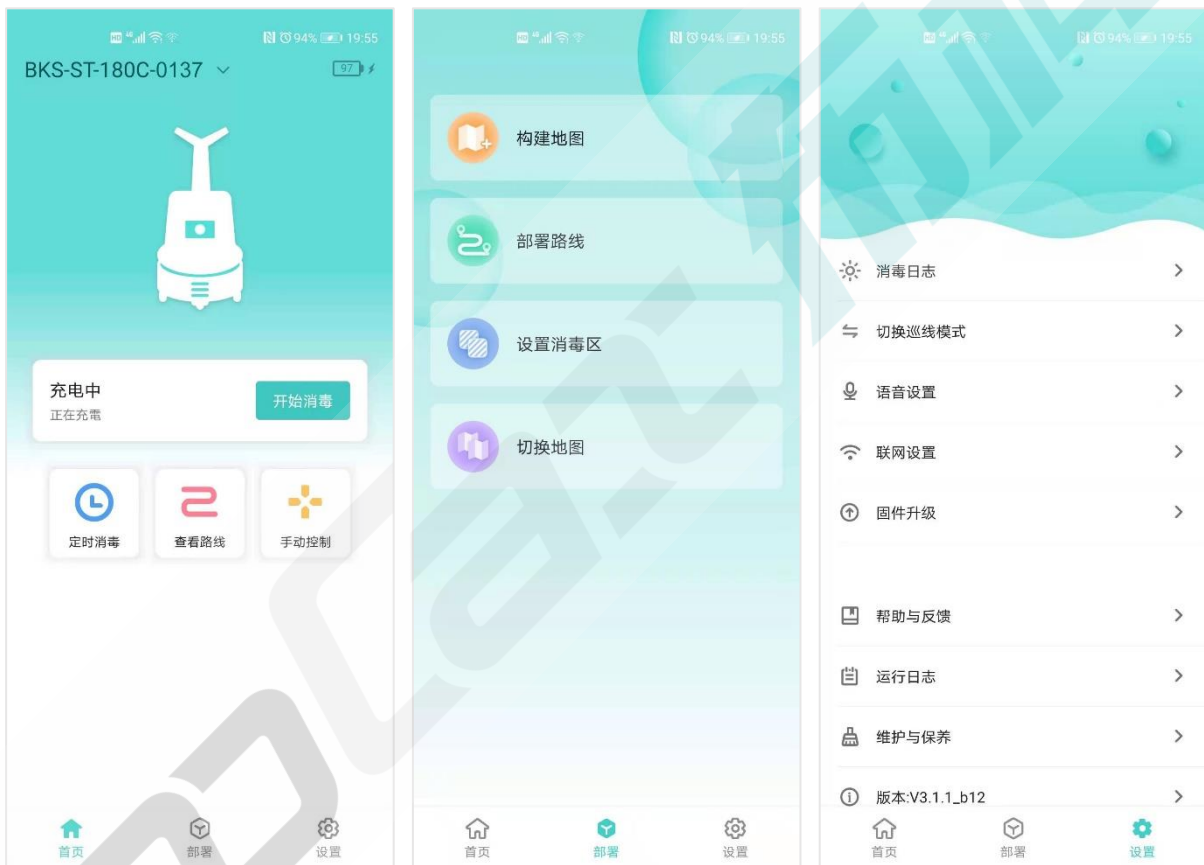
94% 19:55
BKS-ST-180C-0137
97

充电中
正在充電
开始消毒

定时消毒
查看路线
手动控制

首页
部署
设置

94% 19:55

构建地图
部署路线
设置消毒区
切换地图

首页
部署
设置

94% 19:55

消毒日志
切换巡线模式
语音设置
联网设置
固件升级

帮助与反馈
运行日志
维护与保养
版本:V3.1.1_b12

首页
部署
设置